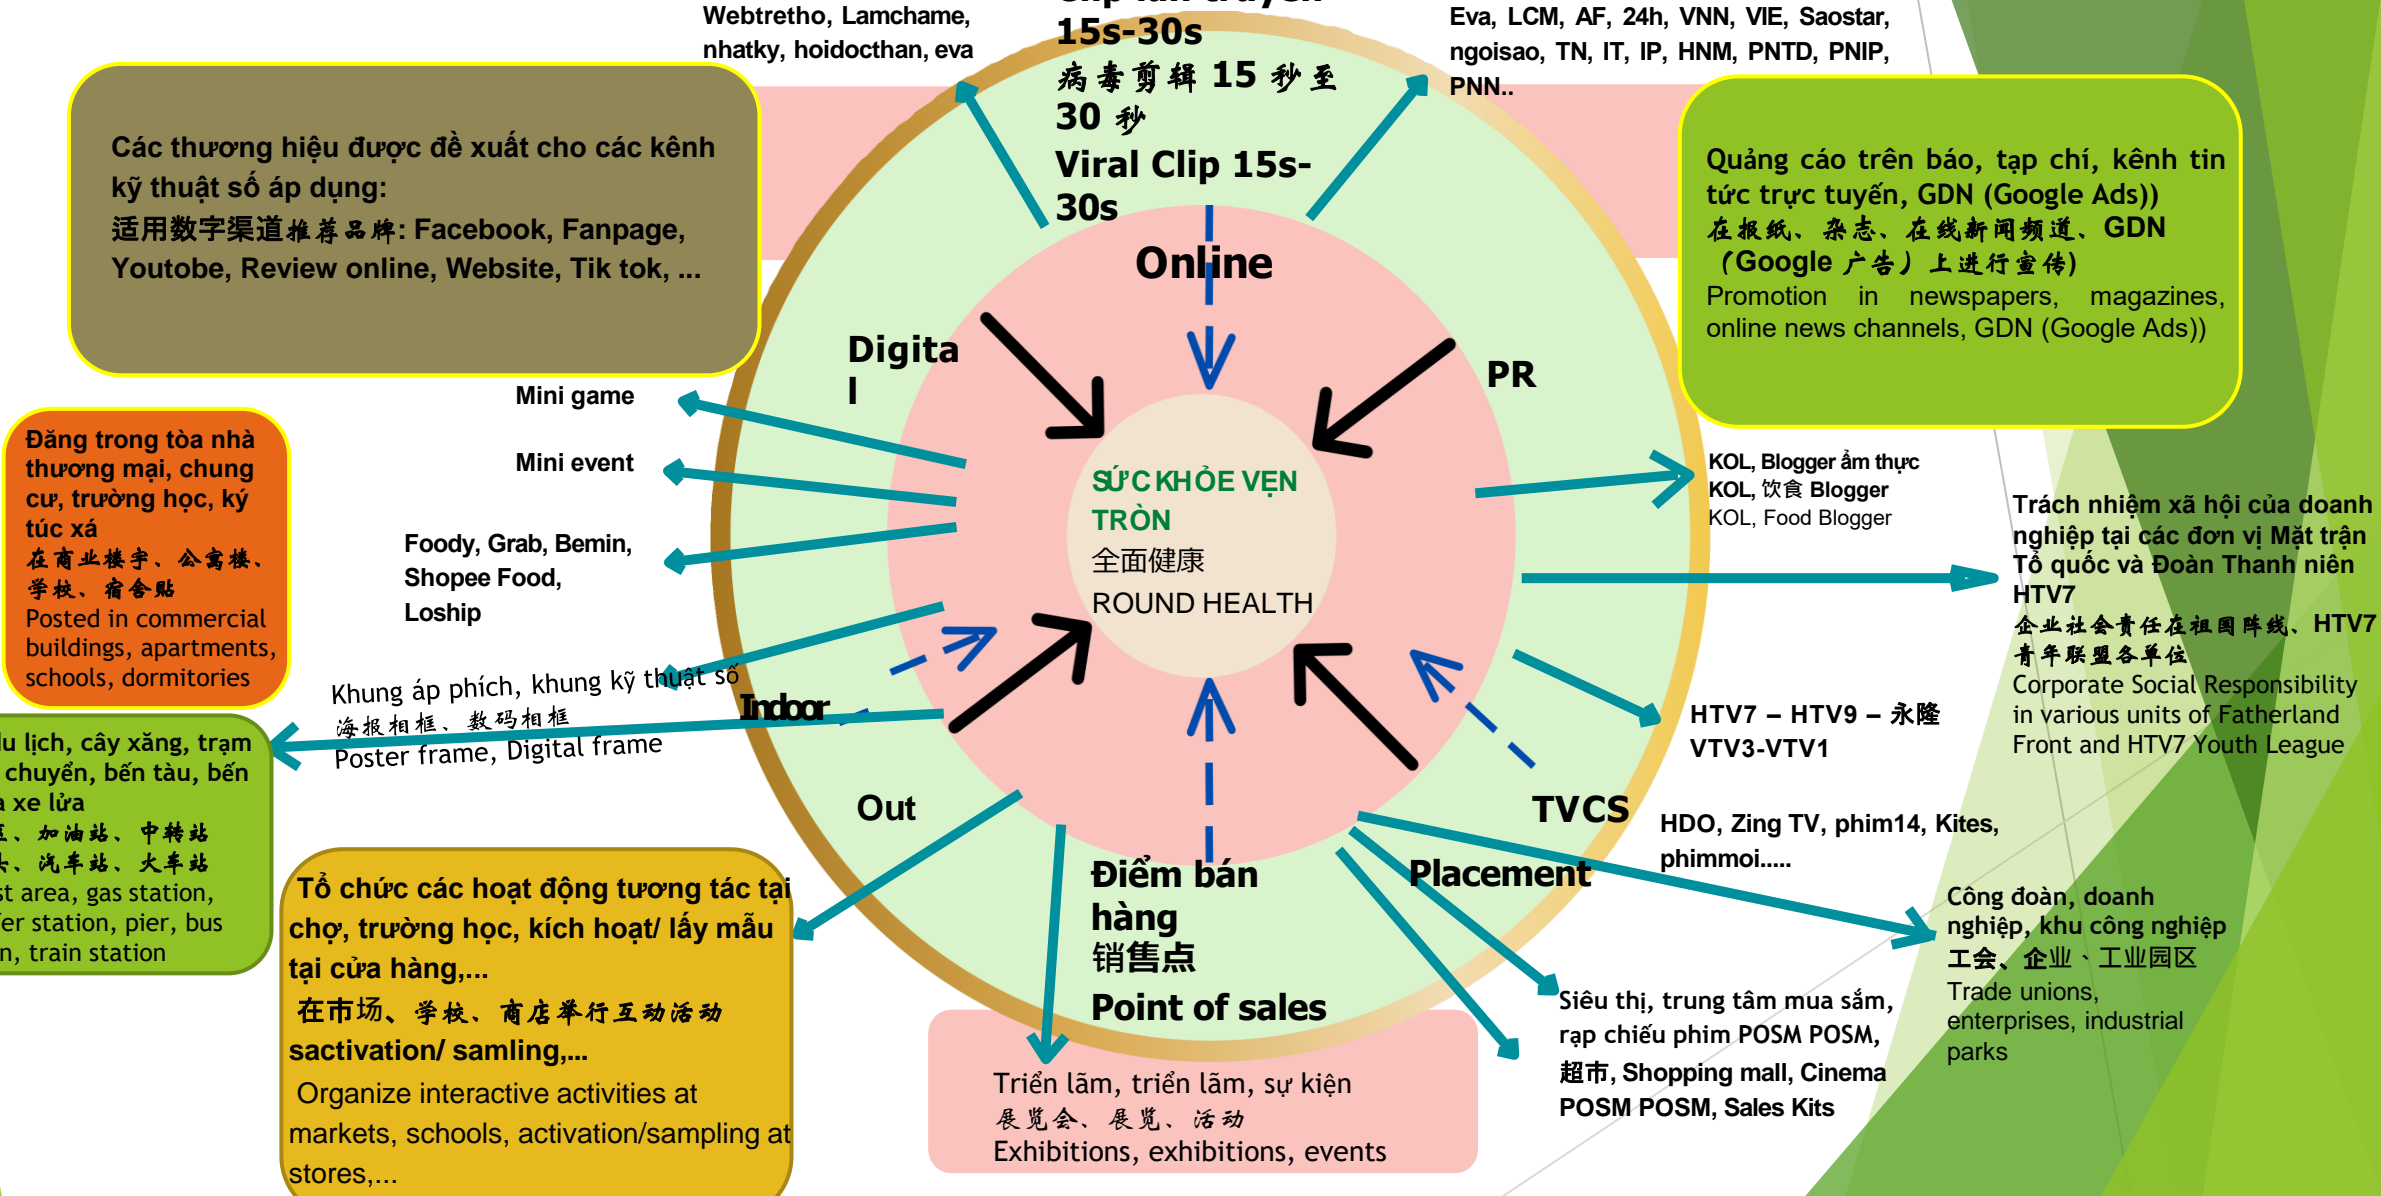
Webtretho, Lamchame, nhatky, hoidocthan, eva

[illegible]
15s-30s
病毒剪辑 15 秒至 30 秒
Viral Clip 15s-30s

Eva, LCM, AF, 24h, VNN, VIE, Saostar, ngoisao, TN, IT, IP, HNM, PNTD, PNIP, PNN..

Các thương hiệu được đề xuất cho các kênh kỹ thuật số áp dụng:
适用数字渠道推荐品牌: Facebook, Fanpage, Youtobe, Review online, Website, Tik tok, ...

Quảng cáo trên báo, tạp chí, kênh tin tức trực tuyến, GDN (Google Ads))
在报纸、杂志、在线新闻频道、GDN （Google 广告）上进行宣传)
Promotion in newspapers, magazines, online news channels, GDN (Google Ads))

Online

Digita
l

PR

Mini game

Mini event

Foody, Grab, Bemin, Shopee Food, Loship

Đăng trong tòa nhà thương mại, chung cư, trường học, ký túc xá
在商业楼宇、公寓楼、学校、宿舍贴
Posted in commercial buildings, apartments, schools, dormitories

SỨC KHỎE VẸN TRÒN
全面健康
ROUND HEALTH

KOL, Blogger ẩm thực
KOL, 饮食 Blogger
KOL, Food Blogger

Trách nhiệm xã hội của doanh nghiệp tại các đơn vị Mặt trận Tổ quốc và Đoàn Thanh niên HTV7
企业社会责任在祖国阵线、HTV7 青年联盟各单位
Corporate Social Responsibility in various units of Fatherland Front and HTV7 Youth League

Khung áp phích, khung kỹ thuật số
海报相框、数码相框
Poster frame, Digital frame

Indoor

u lịch, cây xăng, trạm chuyển, bến tàu, bến xe lửa
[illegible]、加油站、中转站
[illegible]、汽车站、火车站
st area, gas station, fer station, pier, bus n, train station

HTV7 – HTV9 – 永隆
VTV3-VTV1

Out

TVCS

HDO, Zing TV, phim14, Kites, phimmoi.....

Placement

Tổ chức các hoạt động tương tác tại chợ, trường học, kích hoạt/ lấy mẫu tại cửa hàng,...
在市场、学校、商店举行互动活动
sactivation/ samling,...
Organize interactive activities at markets, schools, activation/sampling at stores,...

Điểm bán hàng
销售点
Point of sales

Công đoàn, doanh nghiệp, khu công nghiệp
工会、企业、工业园区
Trade unions, enterprises, industrial parks

Siêu thị, trung tâm mua sắm, rạp chiếu phim POSM POSM,
超市, Shopping mall, Cinema POSM POSM, Sales Kits

Triển lãm, triển lãm, sự kiện
展览会、展览、活动
Exhibitions, exhibitions, events